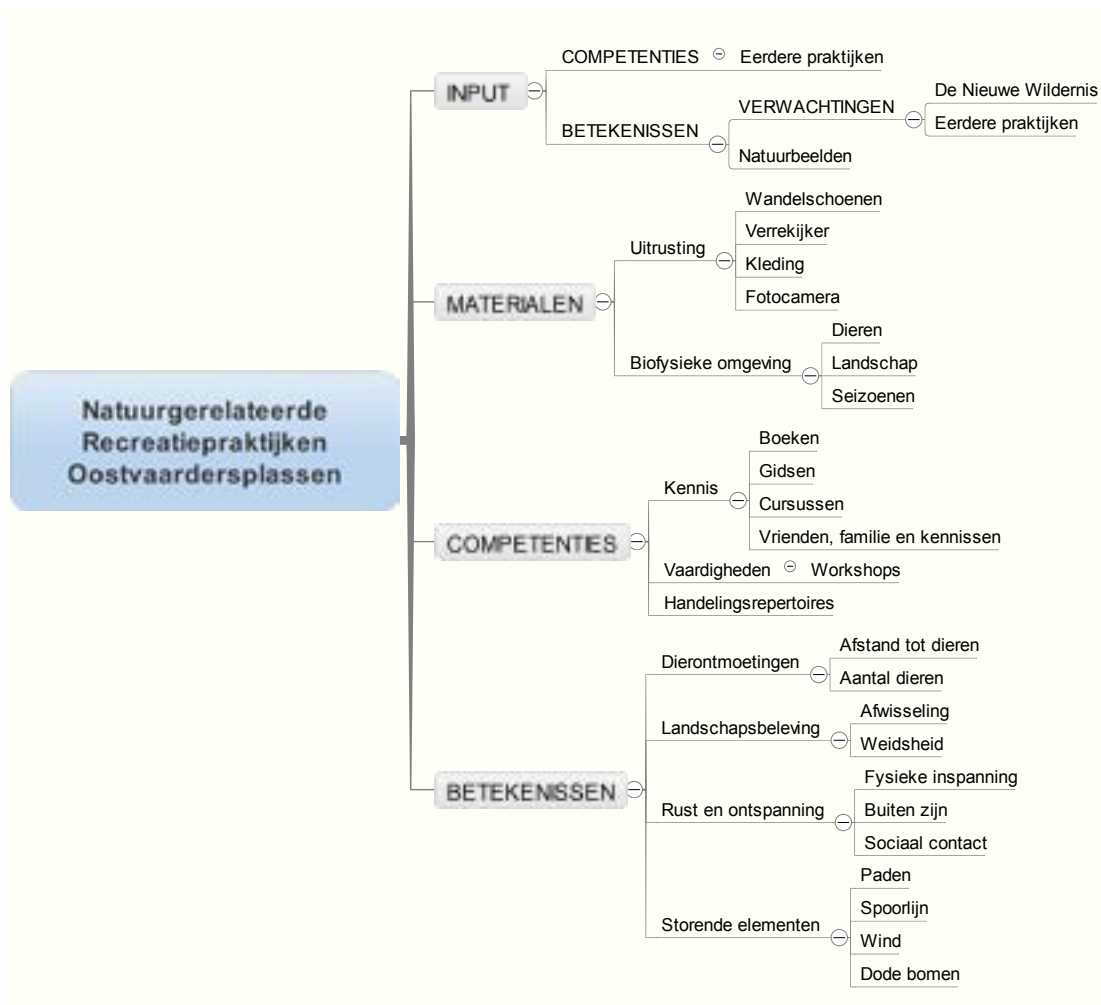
Natuurgerelateerde Recreatiepraktijken Oostvaardersplassen

INPUT

COMPETENTIES

Eerdere praktijken

BETEKENISSEN

VERWACHTINGEN

De Nieuwe Wildernis

Eerdere praktijken

Natuurbeelden

MATERIALEN

Uitrusting

Wandelschoenen

Verrekijker

Kleding

Fotocamera

Biofysieke omgeving

Dieren

Landschap

Seizoenen

COMPETENTIES

Kennis

Boeken

Gidsen

Cursussen

Vrienden, familie en kennissen

Vaardigheden

Workshops

Handelingsrepertoires

BETEKENISSEN

Dierontmoetingen

Afstand tot dieren

Aantal dieren

Landschapsbeleving

Afwisseling

Weidsheid

Rust en ontspanning

Fysieke inspanning

Buiten zijn

Sociaal contact

Storende elementen

Paden

Spoorlijn

Wind

Dode bomen